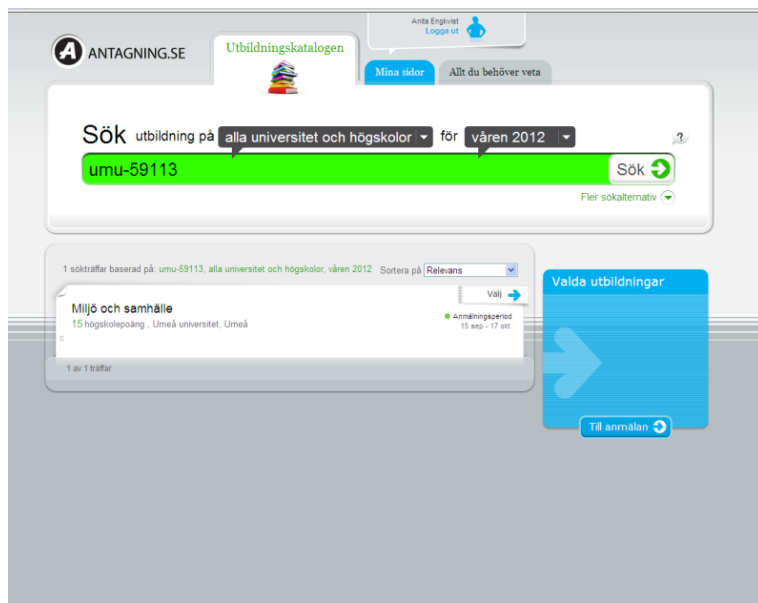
Anita Engkvist
Logga ut

ANTAGNING.SE

Utbildningskatalogen

Mina sidor

Allt du behöver veta

Sök utbildning på alla universitet och högskolor för våren 2012

?

umu-59113

Sök

Fler sökalternativ

1 sökträffar baserad på: umu-59113, alla universitet och högskolor, våren 2012 Sortera på Relevans

Välj

Miljö och samhälle
15 högskolepoäng , Umeå universitet, Umeå

Anmälningsperiod
15 sep - 17 okt

1 av 1 träffar

Valda utbildningar

Till anmälan